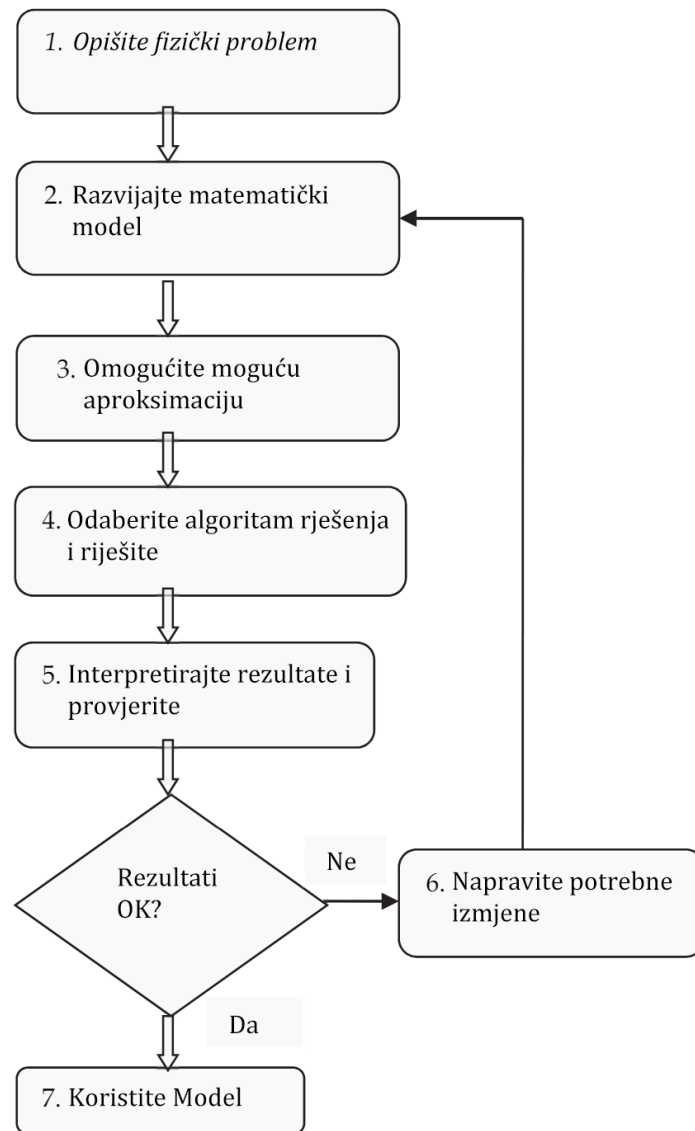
1. Opišite fizički problem

2. Razvijajte matematički model

3. Omogućite moguću aproksimaciju

4. Odaberite algoritam rješenja i riješite

5. Interpretirajte rezultate i provjerite

Rezultati OK?

Ne

6. Napravite potrebne izmjene

Da

7. Koristite Model